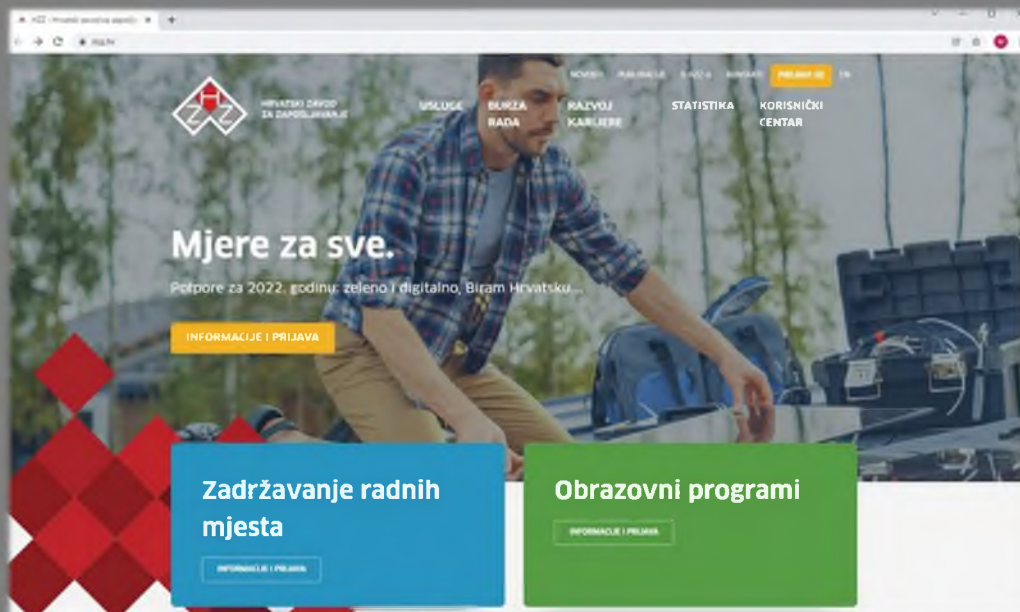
HZZ - Hrvatski zavod za zapo... ×

hzz.hr

HZZ HRVATSKI ZAVOD ZA ZAPOŠLJAVANJE

NOVOSTI PUBLIKACIJE O HZZ-u KONTAKT PRIJAVI SE EN

USLUGE BURZA RADA RAZVOJ KARIJERE STATISTIKA KORISNIČKI CENTAR

Mjere za sve.

Potpore za 2022. godinu: zeleno i digitalno, Biram Hrvatsku...

INFORMACIJE I PRIJAVA

Zadržavanje radnih mjesta

INFORMACIJE I PRIJAVA

Obrazovni programi

INFORMACIJE I PRIJAVA